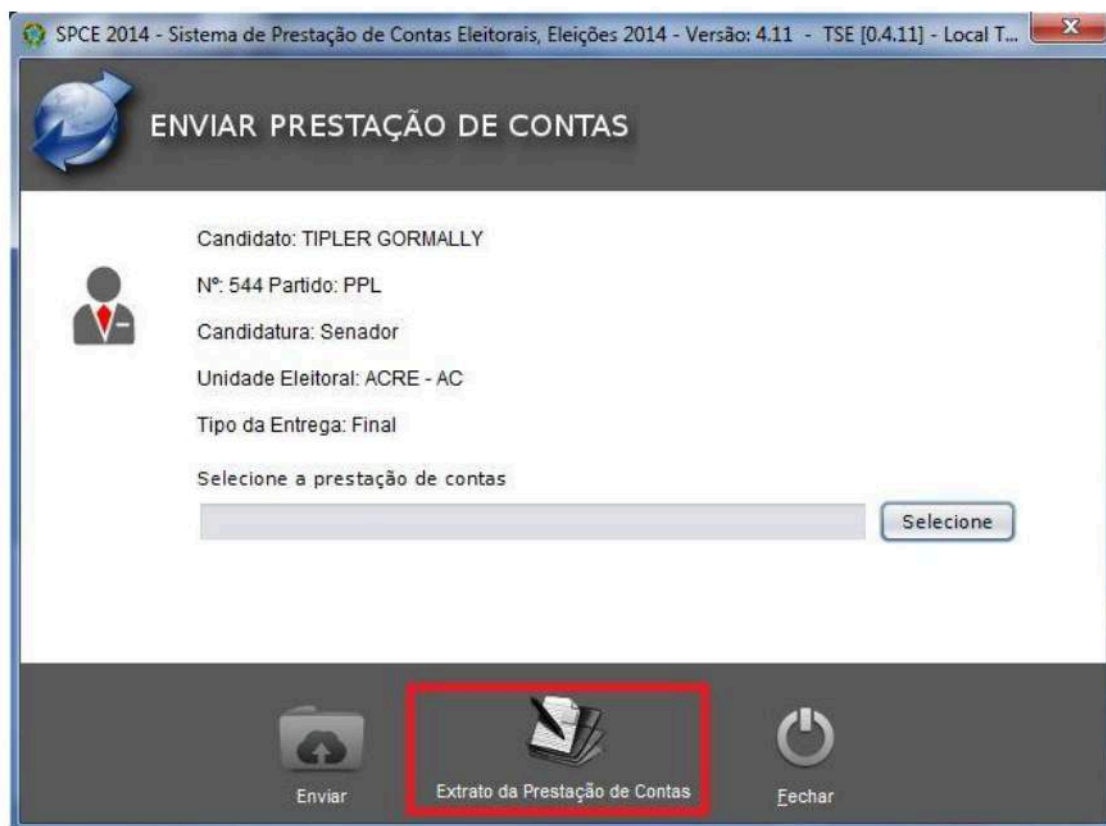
SPCE 2014 - Sistema de Prestação de Contas Eleitorais, Eleições 2014 - Versão: 4.11 - TSE [0.4.11] - Local T...

ENVIAR PRESTAÇÃO DE CONTAS

Candidato: TIPLER GORMALLY

Nº: 544 Partido: PPL

Candidatura: Senador

Unidade Eleitoral: ACRE - AC

Tipo da Entrega: Final

Selecione a prestação de contas

Selecione

Enviar

Extrato da Prestação de Contas

Fechar